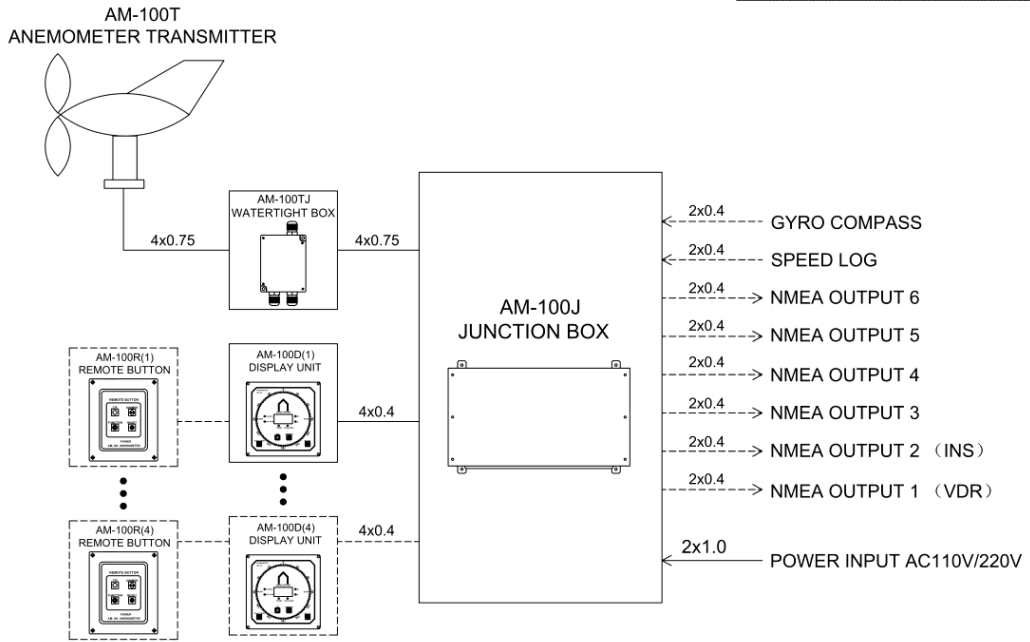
AM-100T
ANEMOMETER TRANSMITTER

AM-100TJ
WATERTIGHT BOX

4x0.75

4x0.75

AM-100J
JUNCTION BOX

2x0.4 GYRO COMPASS
2x0.4 SPEED LOG
2x0.4 NMEA OUTPUT 6
2x0.4 NMEA OUTPUT 5
2x0.4 NMEA OUTPUT 4
2x0.4 NMEA OUTPUT 3
2x0.4 NMEA OUTPUT 2 （INS）
2x0.4 NMEA OUTPUT 1 （VDR）
2x1.0 POWER INPUT AC110V/220V

AM-100R(1)
REMOTE BUTTON

AM-100D(1)
DISPLAY UNIT

4x0.4

AM-100R(4)
REMOTE BUTTON

AM-100D(4)
DISPLAY UNIT

4x0.4